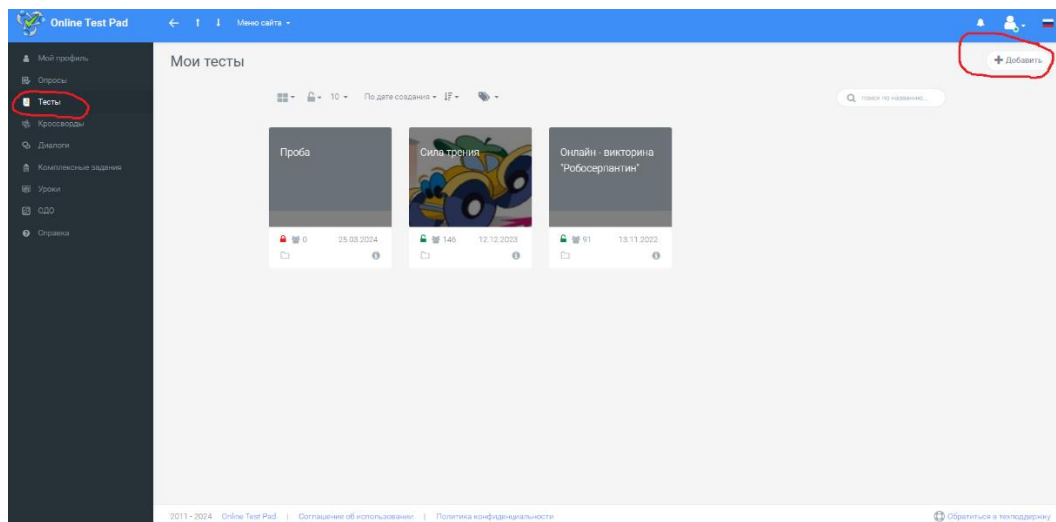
Online Test Pad

Меню сайта

Мой профиль
Опросы
Тесты
Кроссворды
Диалоги
Комплексные задания
Уроки
ОДО
Справка

Мои тесты

+ Добавить

10 По дате создания

поиск по названию...

Проба
0 25.03.2024

Сила трения
146 12.12.2023

Онлайн - викторина "Робосерпантин"
91 13.11.2022

2011 - 2024 Online Test Pad | Соглашение об использовании | Политика конфиденциальности

Обратиться в техподдержку